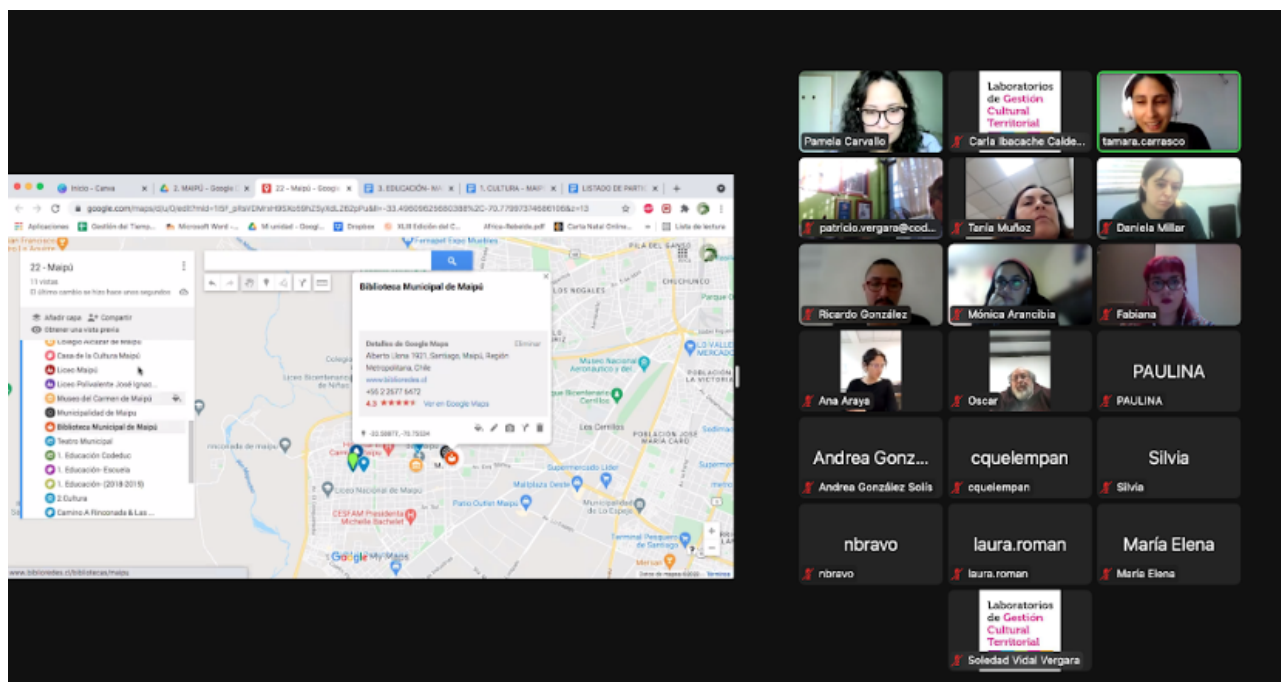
Inicio - Canva
2. MAIPÚ - Google
22 - Maipú - Google
3. EDUCACIÓN - MAI
1. CULTURA - MAIP
LISTADO DE PARTIC

google.com/maps/d/u/0/edit?mid=1ISF_pRsVDMrsH9SXo59hZSyKdLZ62pPu&ll=-33.49609625680388%2C-70.7799737468610&z=13

Aplicaciones
Gestión del Tiemp...
Microsoft Word -...
Mi unidad - Googl...
Dropbox
XLIII Edición del C...
Africa-Rebelde.pdf
Carta Natal Online...
Lista de lectura

22 - Maipú
11 vistas
El último cambio se hizo hace unos segundos

Añadir capa
Compartir
Obtener una vista previa

Colegio Alcázar de Maipú
Casa de la Cultura Maipú
Liceo Maipú
Liceo Polivalente José Ignac...
Museo del Carmen de Maipú
Municipalidad de Maipu
Biblioteca Municipal de Maipú
Teatro Municipal
1. Educación Codeduc
1. Educación- Escuela
1. Educación- (2018 2015)
2.Cultura
Camino A Rinconada & Las ...

Biblioteca Municipal de Maipú

Detalles de Google Maps
Eliminar
Alberto Llona 1921, Santiago, Maipú, Región Metropolitana, Chile
www.biblioredes.cl
+56 2 2677 5672
4.3 ★★★★★ Ver en Google Maps

-33.50877, -70.75534

LOS NOGALES
CHUCHUNCO
PILA DEL GANSO
Parque O
LO VALLE
MERCADO
Museo Nacional Aeronáutico y del
POBLACIÓN LA VICTORIA
Liceo Nacional de Maipú
Los Cerrillos
POBLACIÓN JOSÉ MARÍA CARO
Supermercado Líder
Mallplaza Oeste
Patio Outlet Maipú
Municipalidad de Lo Espejo
CESFAM Presidenta Michelle Bachelet
Terminal Pesquero de Santiago
Google My Maps
www.biblioredes.cl/bibliotecas/maipu

Pamela Carvallo
Laboratorios de Gestión Cultural Territorial
Carla Ibacache Calde...
tamara.carrasco
patricio.vergara@cod...
Tania Muñoz
Daniela Millar
Ricardo González
Mónica Arancibia
Fabiana
Ana Araya
Oscar
PAULINA
PAULINA
Andrea Gonz...
Andrea González Solís
cquelempan
cquelempan
Silvia
Silvia
nbravo
nbravo
laura.roman
laura.roman
María Elena
María Elena
Laboratorios de Gestión Cultural Territorial
Soledad Vidal Vergara